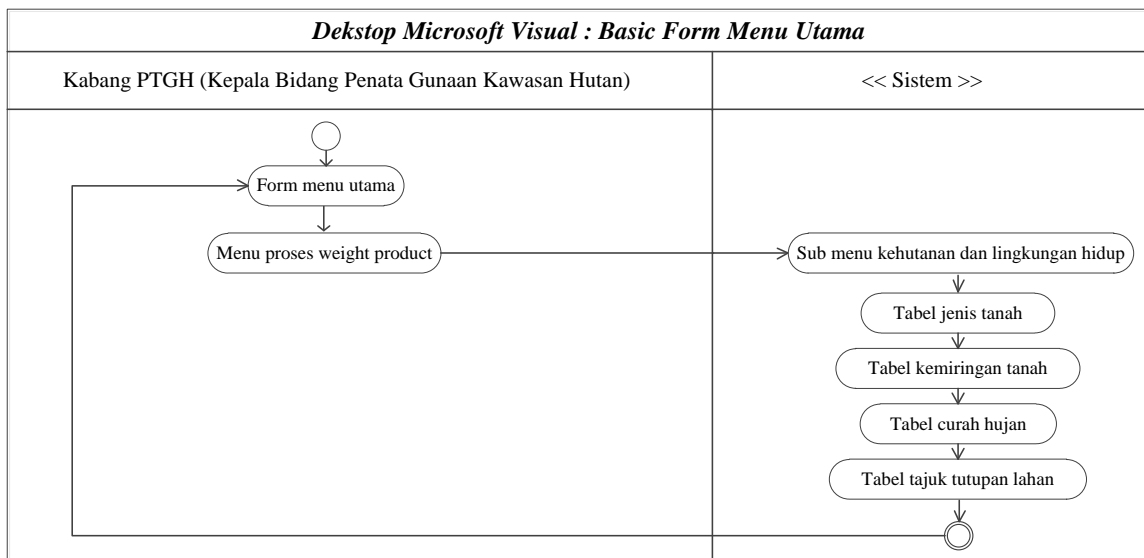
Dekstop Microsoft Visual : Basic Form Menu Utama

Kabang PTGH (Kepala Bidang Penata Gunaan Kawasan Hutan)

<< Sistem >>

Form menu utama

Menu proses weight product

Sub menu kehutanan dan lingkungan hidup

Tabel jenis tanah

Tabel kemiringan tanah

Tabel curah hujan

Tabel tajuk tutupan lahan